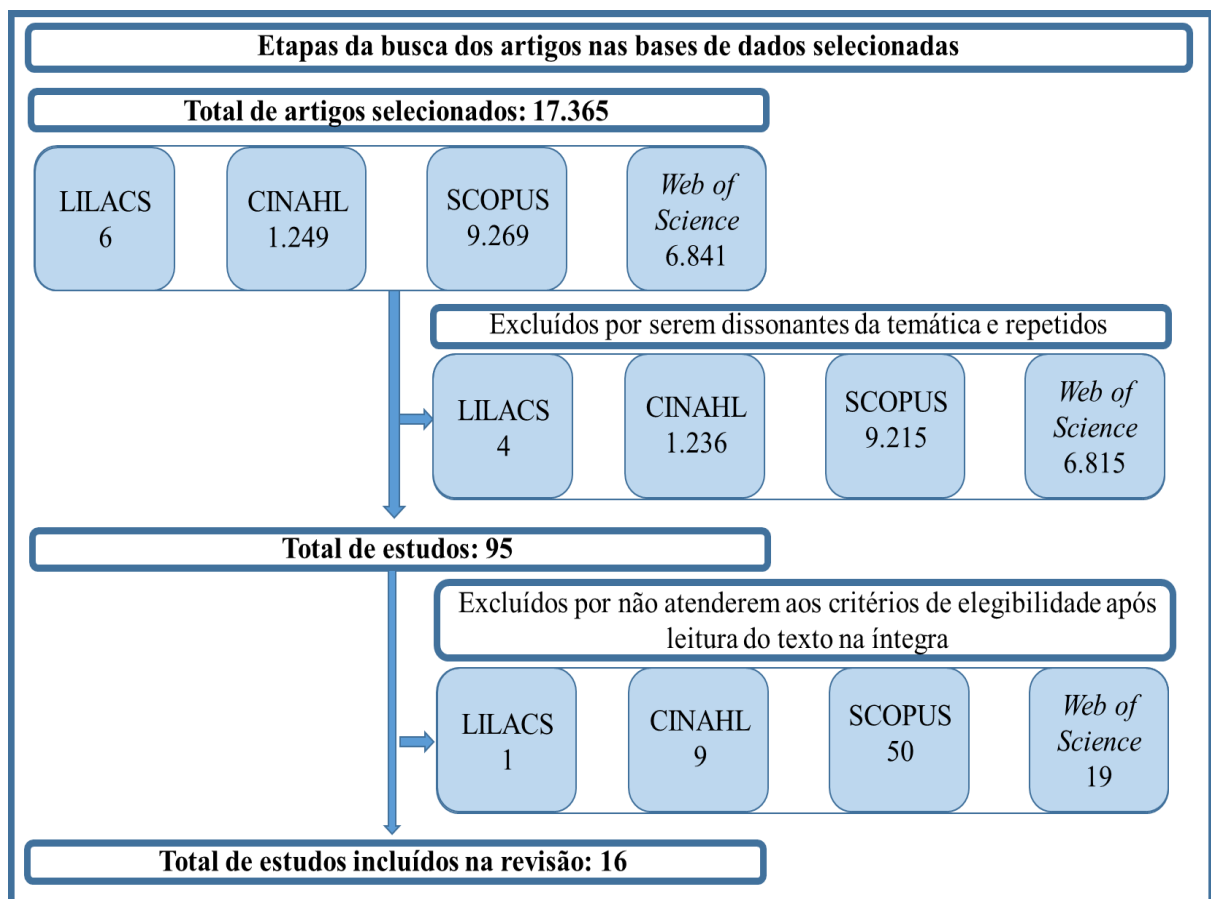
Etapas da busca dos artigos nas bases de dados selecionadas

Total de artigos selecionados: 17.365

LILACS
6

CINAHL
1.249

SCOPUS
9.269

*Web of Science*
6.841

Excluídos por serem dissonantes da temática e repetidos

LILACS
4

CINAHL
1.236

SCOPUS
9.215

*Web of Science*
6.815

Total de estudos: 95

Excluídos por não atenderem aos critérios de elegibilidade após leitura do texto na íntegra

LILACS
1

CINAHL
9

SCOPUS
50

*Web of Science*
19

Total de estudos incluídos na revisão: 16